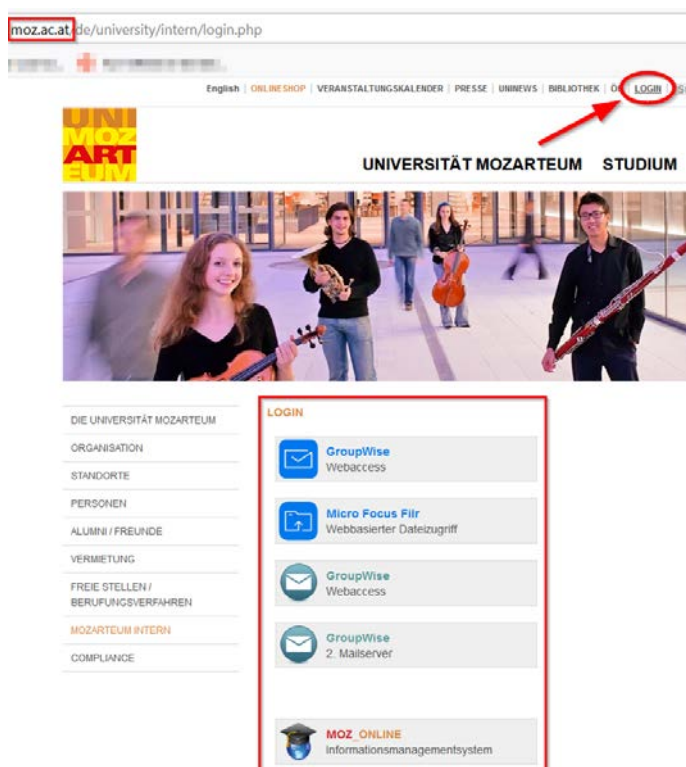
moz.ac.at.de/university/intern/login.php

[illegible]

English | ONLINESHOP | VERANSTALTUNGSKALENDER | PRESSE | UNINEWS | BIBLIOTHEK | Ö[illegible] | LOGIN | S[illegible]

UNI MOZ ART EUM

UNIVERSITÄT MOZARTEUM STUDIUM

DIE UNIVERSITÄT MOZARTEUM
ORGANISATION
STANDORTE
PERSONEN
ALUMNI / FREUNDE
VERMIETUNG
FREIE STELLEN / BERUFUNGSVERFAHREN
MOZARTEUM INTERN
COMPLIANCE

LOGIN

GroupWise
Webaccess

Micro Focus Filr
Webbasierter Dateizugriff

GroupWise
Webaccess

GroupWise
2. Mailserver

MOZ_ONLINE
Informationsmanagementsystem